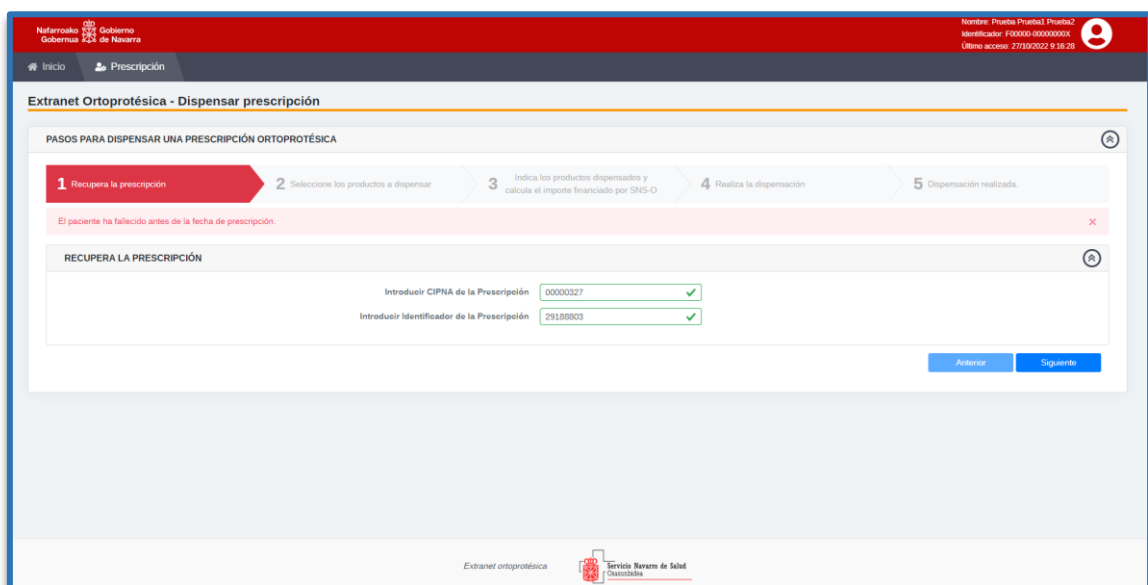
Nafarroako Gobernua Gobierno de Navarra

Nombre: Prueba Prueba1 Prueba2
Identificador: F00000-00000000X
Último acceso: 27/10/2022 9:16:28

Inicio
Prescripción

Extranet Ortoprotésica - Dispensar prescripción

PASOS PARA DISPENSAR UNA PRESCRIPCIÓN ORTOPROTÉSICA

1 Recupera la prescripción
2 Seleccione los productos a dispensar
3 Indica los productos dispensados y calcula el importe financiado por SNS-O
4 Realiza la dispensación
5 Dispensación realizada.

El paciente ha fallecido antes de la fecha de prescripción.
×

RECUPERA LA PRESCRIPCIÓN

Introducir CIPNA de la Prescripción 00000327
Introducir Identificador de la Prescripción 29188803

Anterior
Siguiente

Extranet ortoprotésica
Servicio Navarro de Salud Osasunbidea